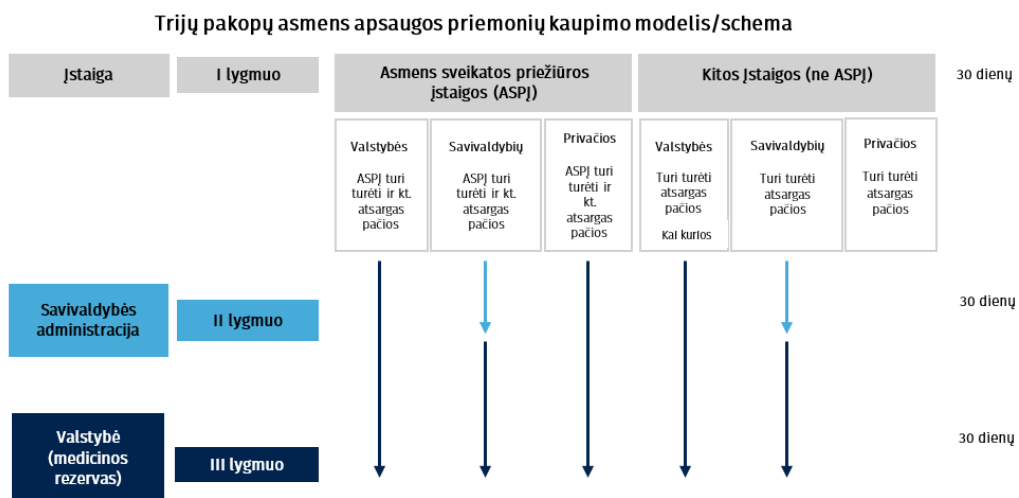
Trijų pakopų asmens apsaugos priemonių kaupimo modelis/schema

Įstaiga

I lygmuo

Asmens sveikatos priežiūros įstaigos (ASPĮ)

Kitos Įstaigos (ne ASPĮ)

30 dienų

Valstybės

ASPĮ turi turėti ir kt. atsargas pačios

Savivaldybių

ASPĮ turi turėti ir kt. atsargas pačios

Privačios

ASPĮ turi turėti ir kt. atsargas pačios

Valstybės

Turi turėti atsargas pačios

Kai kurios

Savivaldybių

Turi turėti atsargas pačios

Privačios

Turi turėti atsargas pačios

Savivaldybės administracija

II lygmuo

30 dienų

Valstybė (medicinos rezervas)

III lygmuo

30 dienų